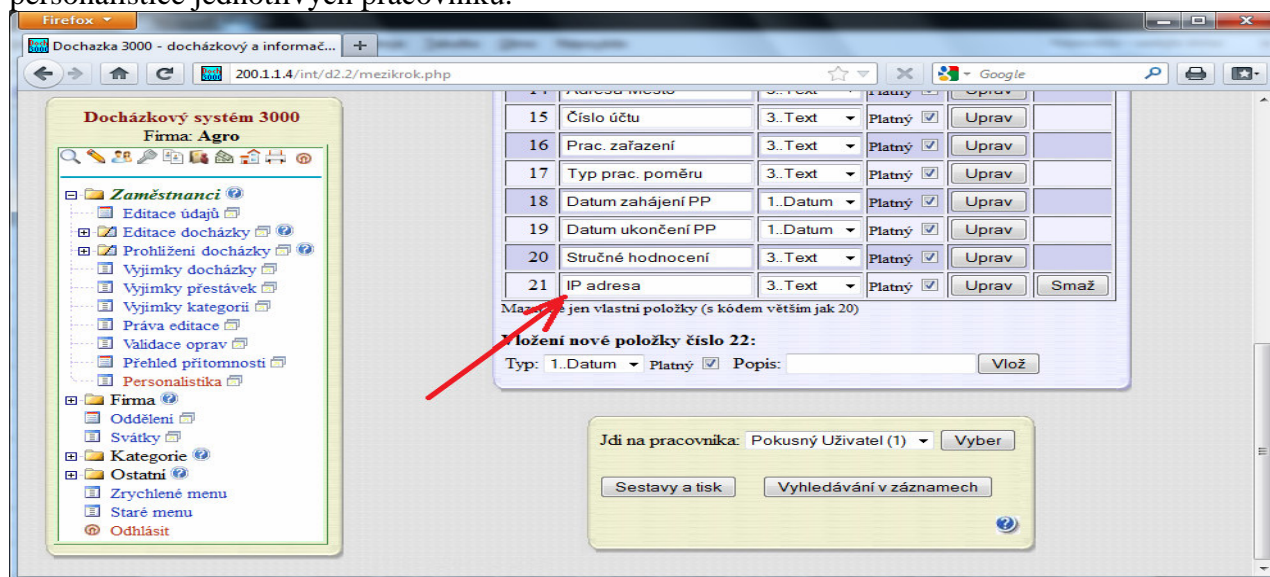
personalistice jednotlivých pracovníků.

Firefox

Dochazka 3000 - docházkový a informač... +

200.1.1.4/int/d2.2/mezikrok.php

Google

Docházkový systém 3000
Firma: Agro

Zaměstnanci
Editace údajů
Editace docházky
Prohlížení docházky
Výjimky docházky
Výjimky přestávek
Výjimky kategorií
Práva editace
Validace oprav
Přehled přítomnosti
Personalistika
Firma
Oddělení
Svátky
Kategorie
Ostatní
Zrychlené menu
Staré menu
Odhlásit

| 14 | Adresa Město | 3..Text | Platný | Uprav | |
|---|---|---|---|---|---|
| 15 | Číslo účtu | 3..Text | Platný | Uprav | |
| 16 | Prac. zařazení | 3..Text | Platný | Uprav | |
| 17 | Typ prac. poměru | 3..Text | Platný | Uprav | |
| 18 | Datum zahájení PP | 1..Datum | Platný | Uprav | |
| 19 | Datum ukončení PP | 1..Datum | Platný | Uprav | |
| 20 | Stručné hodnocení | 3..Text | Platný | Uprav | |
| 21 | IP adresa | 3..Text | Platný | Uprav | Smaž |

Ma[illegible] jen vlastní položky (s kódem větším jak 20)

Vložení nové položky číslo 22:
Typ: 1..Datum Platný Popis: Vlož

Jdi na pracovníka: Pokusný Uživatel (1) Vyber

Sestavy a tisk
Vyhledávání v záznamech